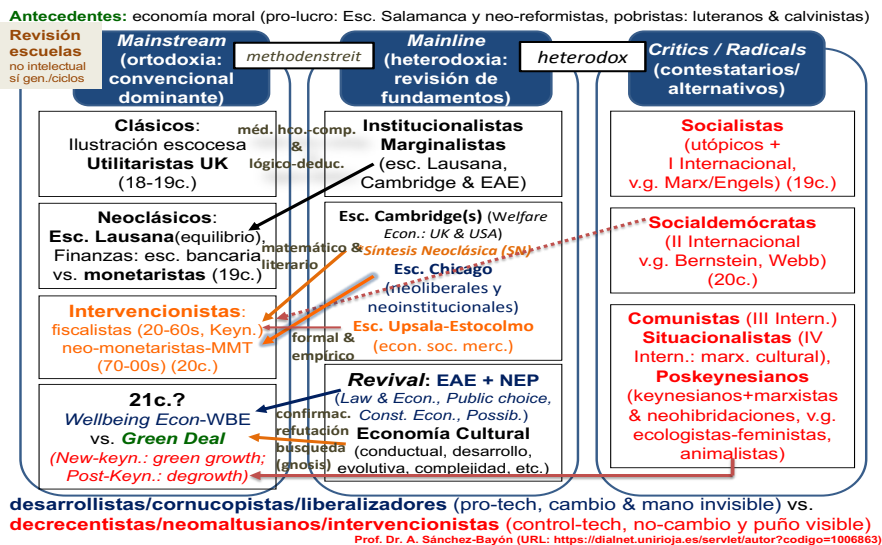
Antecedentes: economía moral (pro-lucro: Esc. Salamanca y neo-reformistas, pobristas: luteranos & calvinistas)

Revisión escuelas
no intelectual
sí gen./ciclos

Mainstream (ortodoxia: convencional dominante)

methodenstreit

Mainline (heterodoxia: revisión de fundamentos)

heterodox

Critics / Radicals (contestatarios/ alternativos)

Clásicos: Ilustración escocesa Utilitaristas UK (18-19c.)

méd. hco.-comp. & lógico-deduc.

Institucionalistas Marginalistas (esc. Lausana, Cambridge & EAE)

Socialistas (utópicos + I Internacional, v.g. Marx/Engels) (19c.)

Neoclásicos: Esc. Lausana(equilibrio), Finanzas: esc. bancaria vs. monetaristas (19c.)

matemático & literario

Esc. Cambridge(s) (Welfare Econ.: UK & USA) Síntesis Neoclásica (SN)

Esc. Chicago (neoliberales y neoinstitucionales)

Socialdemócratas (II Internacional v.g. Bernstein, Webb) (20c.)

Intervencionistas: fiscalistas (20-60s, Keyn.) neo-monetaristas-MMT (70-00s) (20c.)

formal & empírico

Esc. Upsala-Estocolmo (econ. soc. merc.)

Comunistas (III Intern.) Situacionalistas (IV Intern.: marx. cultural), Poskeynesianos (keynesianos+marxistas & neohibridaciones, v.g. ecologistas-feministas, animalistas)

21c.? Wellbeing Econ-WBE vs. Green Deal (New-keyn.: green growth; Post-Keyn.: degrowth)

confirmac. refutación búsqueda (gnosis)

Revival: EAE + NEP (Law & Econ., Public choice, Const. Econ., Possib.)

Economía Cultural (conductual, desarrollo, evolutiva, complejidad, etc.)

desarrollistas/cornucopistas/liberalizadores (pro-tech, cambio & mano invisible) vs. decrecentistas/neomaltusianos/intervencionistas (control-tech, no-cambio y puño visible)

Prof. Dr. A. Sánchez-Bayón (URL: https://dialnet.unirioja.es/servlet/autor?codigo=1006863)